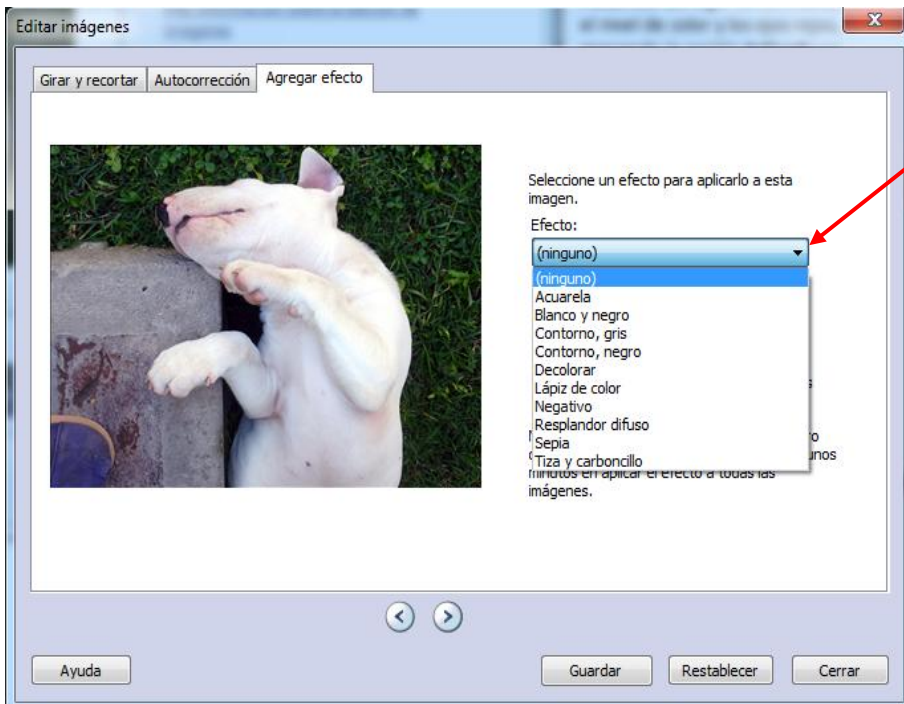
Editar imágenes

Girar y recortar | Autocorrección | Agregar efecto

Seleccione un efecto para aplicarlo a esta imagen.

Efecto:

(ninguno)

(ninguno)
Acuarela
Blanco y negro
Contorno, gris
Contorno, negro
Decolorar
Lápiz de color
Negativo
Resplandor difuso
Sepia
Tiza y carboncillo

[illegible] minutos en aplicar el efecto a todas las imágenes.

Ayuda | Guardar | Restablecer | Cerrar